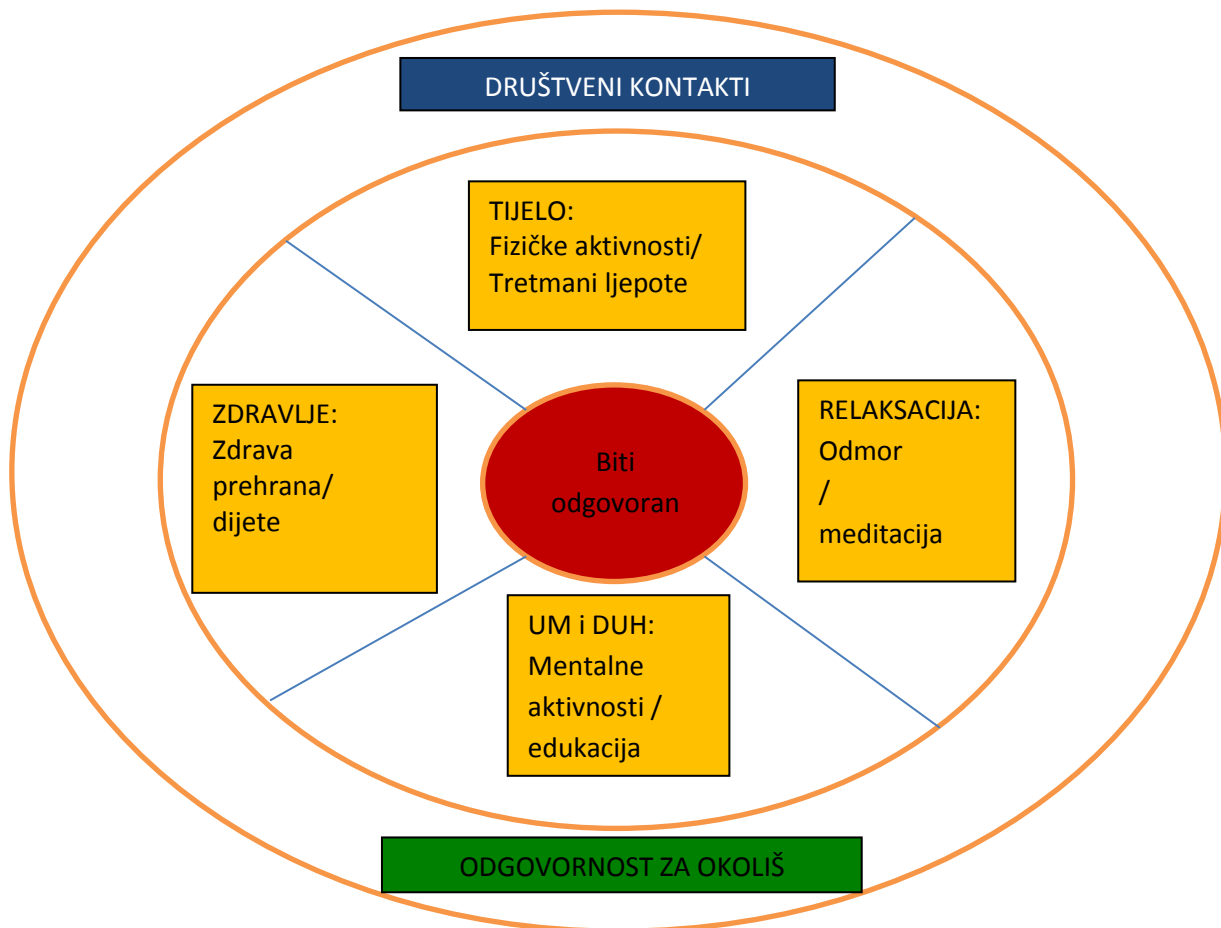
DRUŠTVENI KONTAKTI

TIJELO:
Fizičke aktivnosti/
Tretmani ljepote

ZDRAVLJE:
Zdrava prehrana/
dijete

Biti odgovoran

RELAKSACIJA:
Odmor
/
meditacija

UM i DUH:
Mentalne aktivnosti /
edukacija

ODGOVORNOST ZA OKOLIŠ